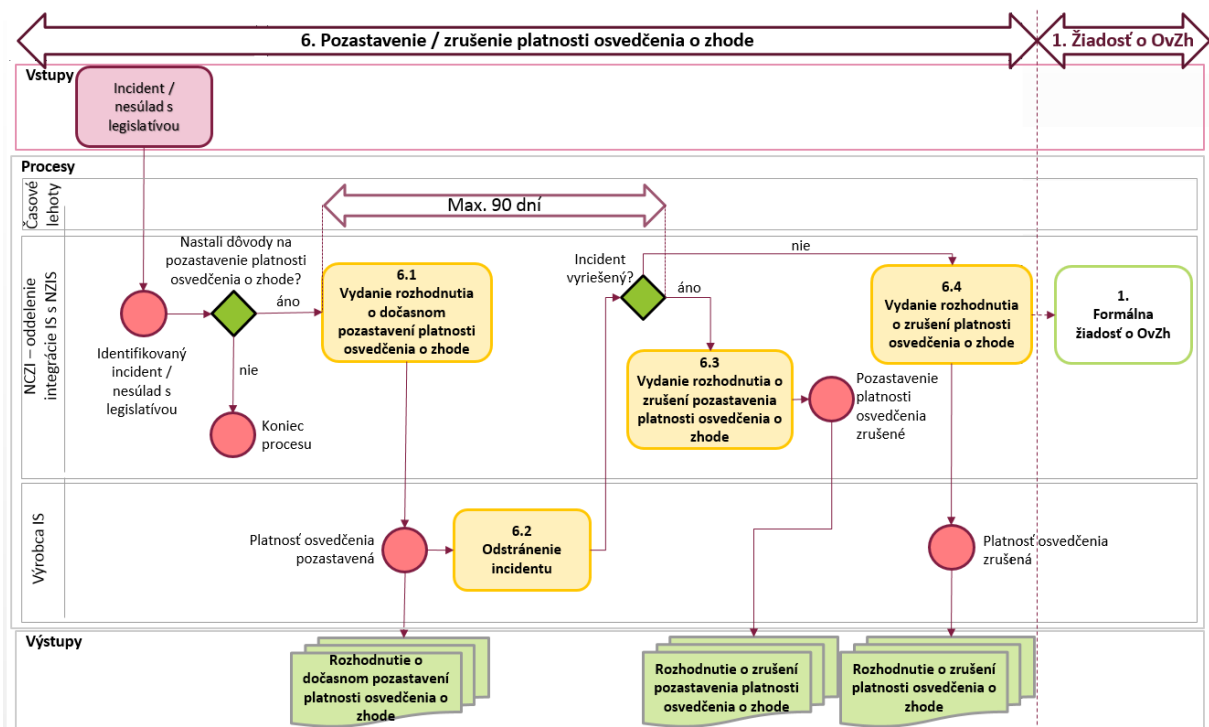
6. Pozastavenie / zrušenie platnosti osvedčenia o zhode

1. Žiadosť o OvZh

Vstupy

Incident / nesúlad s legislatívou

Procesy

Časové lehoty

Max. 90 dní

NCZI – oddelenie integrácie IS s NZIS

Nastali dôvody na pozastavenie platnosti osvedčenia o zhode?

áno

nie

Identifikovaný incident / nesúlad s legislatívou

Koniec procesu

6.1 Vydanie rozhodnutia o dočasnom pozastavení platnosti osvedčenia o zhode

Incident vyriešený?

nie

áno

6.3 Vydanie rozhodnutia o zrušení pozastavenia platnosti osvedčenia o zhode

Pozastavenie platnosti osvedčenia zrušené

6.4 Vydanie rozhodnutia o zrušení platnosti osvedčenia o zhode

1. Formálna žiadosť o OvZh

Výrobca IS

Platnosť osvedčenia pozastavená

6.2 Odstránenie incidentu

Platnosť osvedčenia zrušená

Výstupy

Rozhodnutie o dočasnom pozastavení platnosti osvedčenia o zhode

Rozhodnutie o zrušení pozastavenia platnosti osvedčenia o zhode

Rozhodnutie o zrušení platnosti osvedčenia o zhode